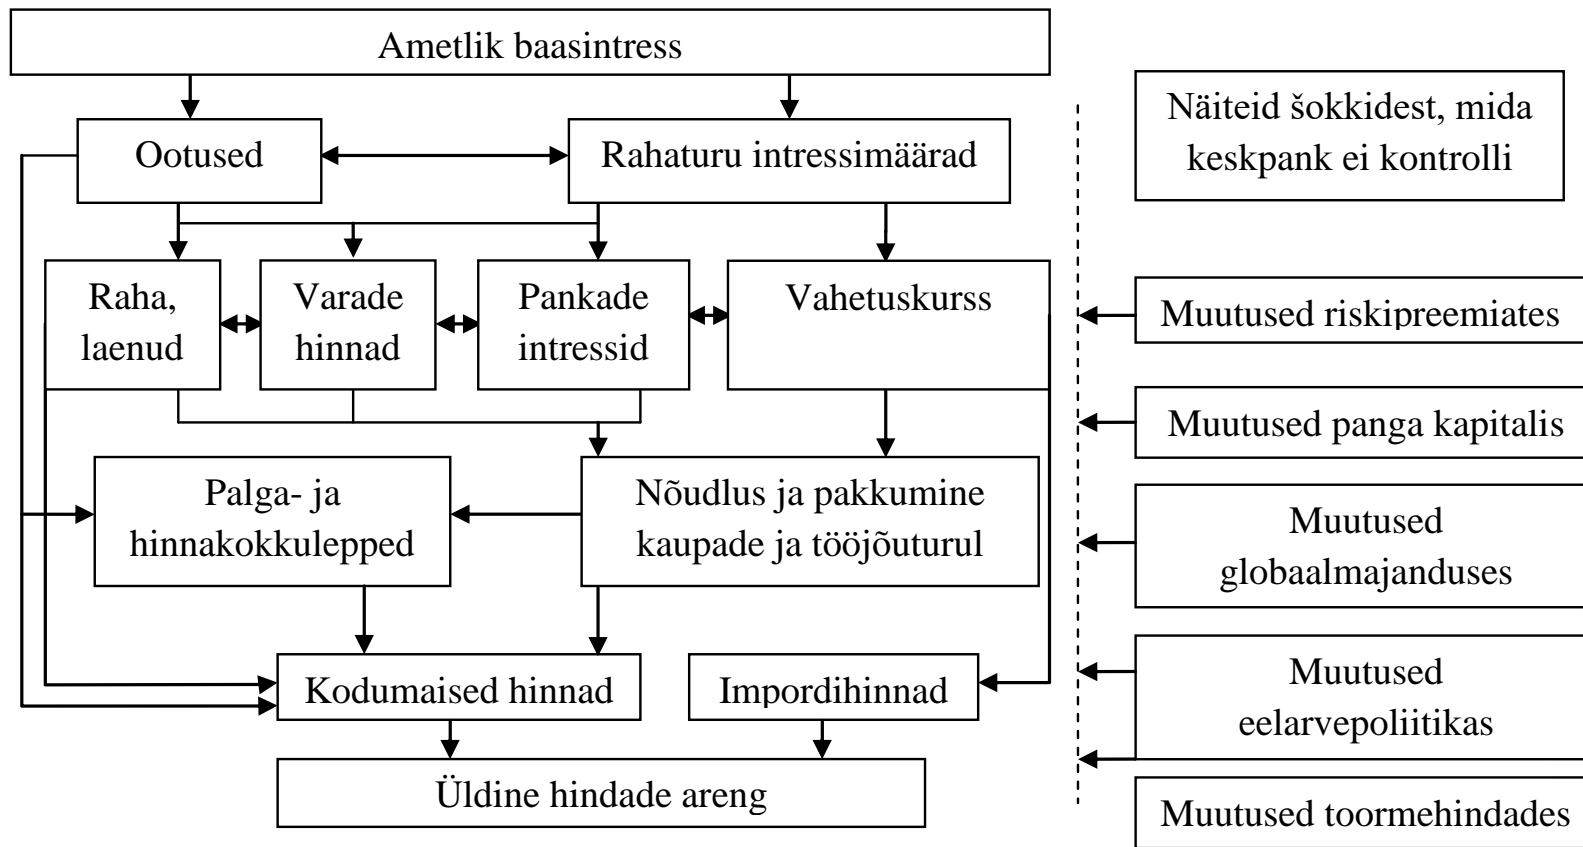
Ametlik baasintress

Ootused

Rahaturu intressimäärad

Raha, laenud

Varade hinnad

Pankade intressid

Vahetuskurss

Palga- ja hinnakokkulepped

Nõudlus ja pakkumine kaupade ja tööjõuturul

Kodumaised hinnad

Impordihinnad

Üldine hindade areng

Näiteid šokkidest, mida keskpank ei kontrolli

Muutused riskipreemiates

Muutused panga kapitalis

Muutused globaalmajanduses

Muutused eelarvepoliitikas

Muutused toormehindades